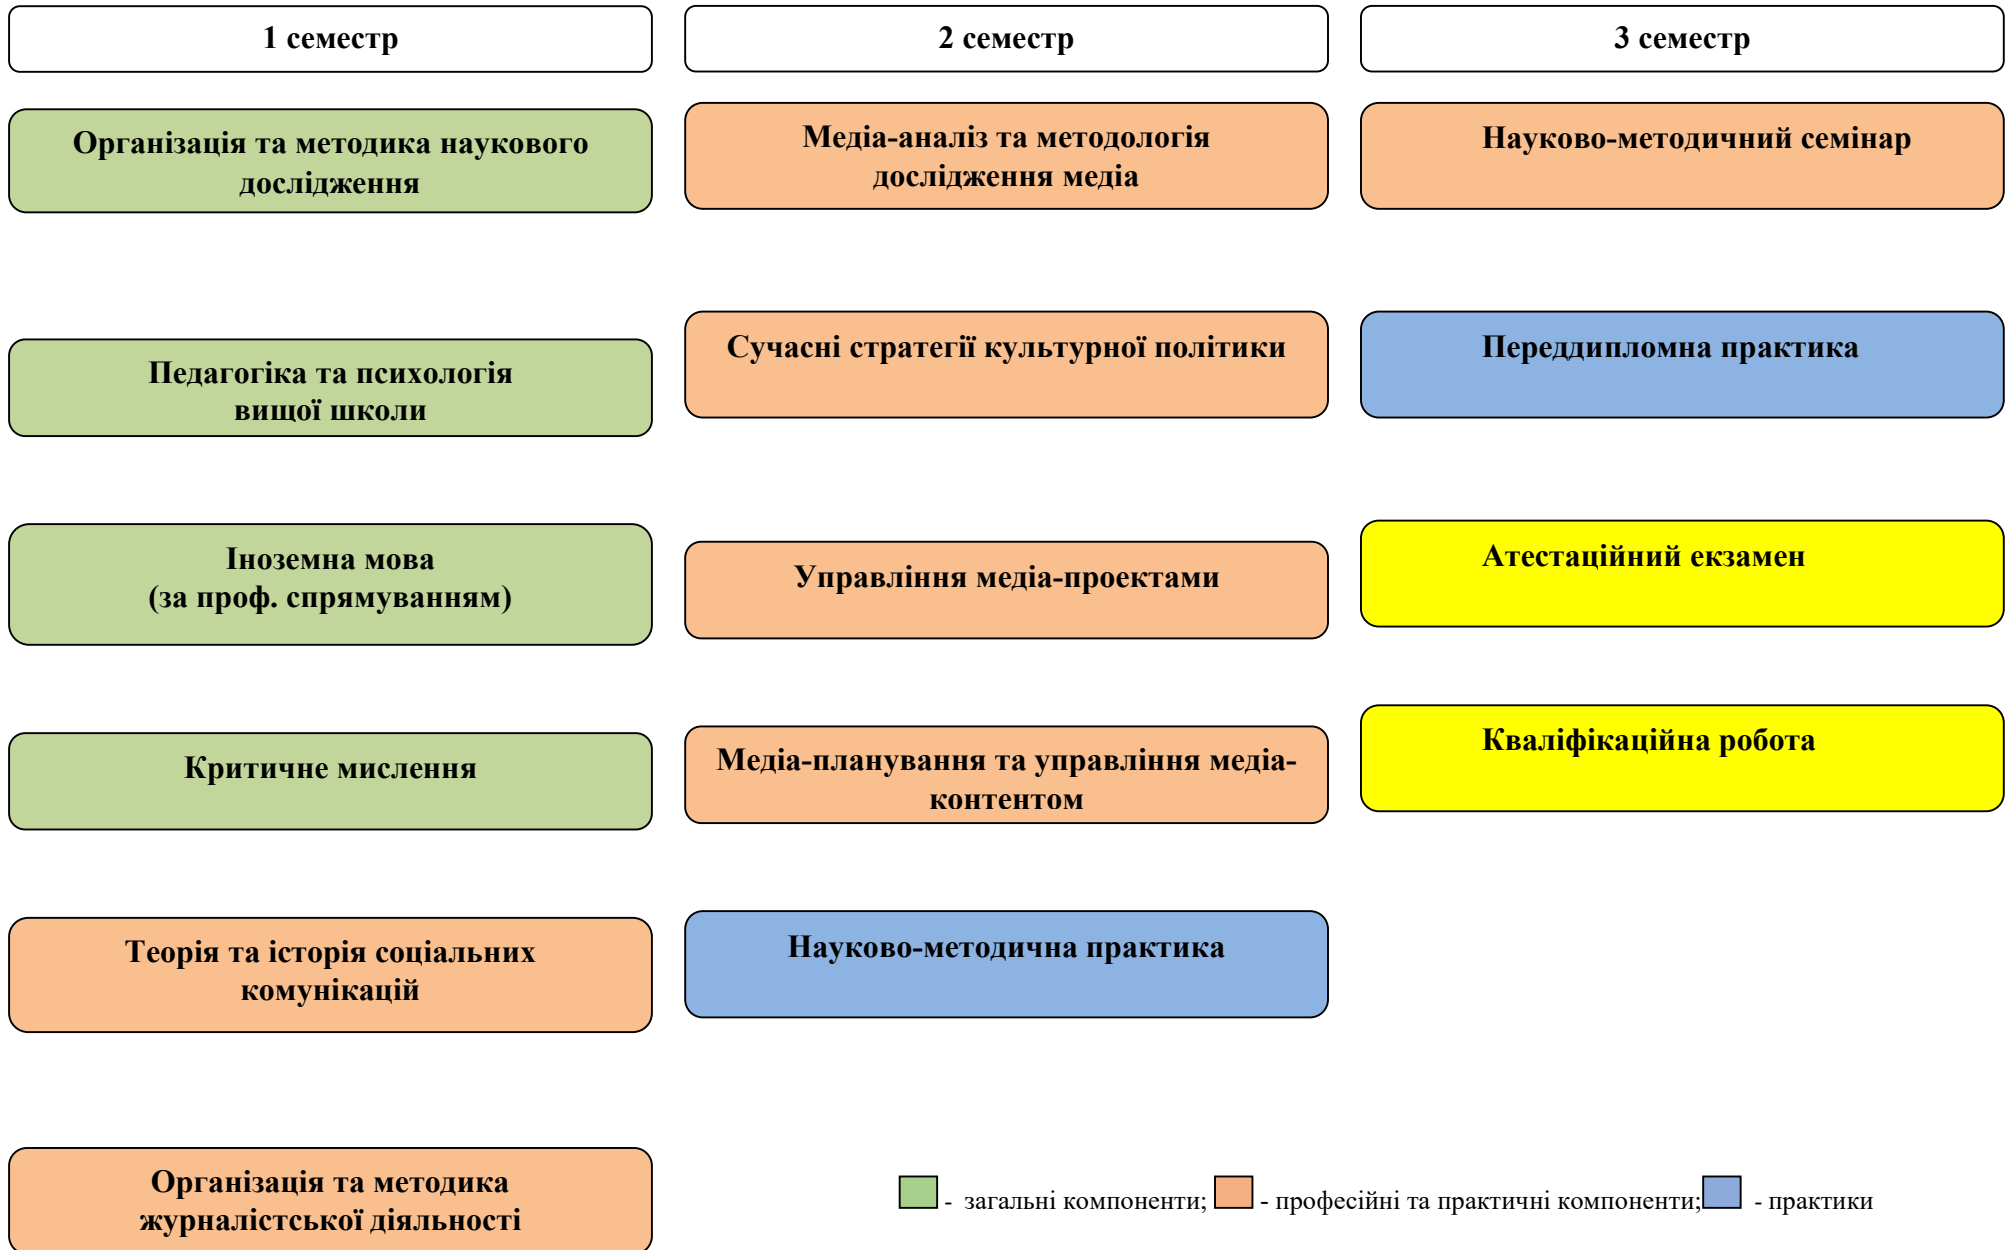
1 семестр

Організація та методика наукового дослідження

Педагогіка та психологія вищої школи

Іноземна мова (за проф. спрямуванням)

Критичне мислення

Теорія та історія соціальних комунікацій

Організація та методика журналістської діяльності

2 семестр

Медіа-аналіз та методологія дослідження медіа

Сучасні стратегії культурної політики

Управління медіа-проектами

Медіа-планування та управління медіа-контентом

Науково-методична практика

3 семестр

Науково-методичний семінар

Переддипломна практика

Атестаційний екзамен

Кваліфікаційна робота

- загальні компоненти; - професійні та практичні компоненти; - практики